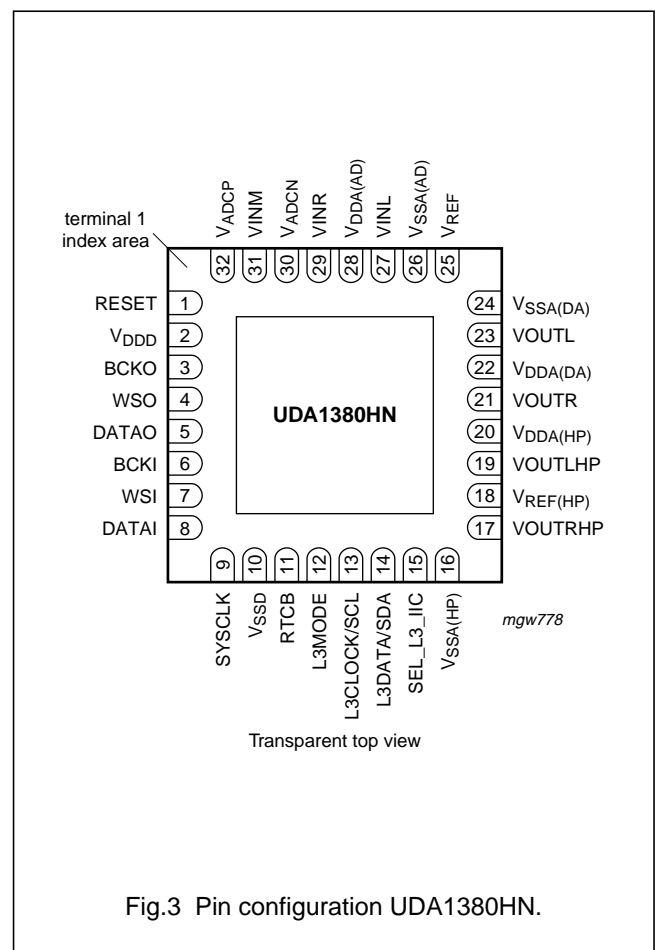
terminal 1 index area

$V_{ADCP}$ 32
VINM 31
$V_{ADCN}$ 30
VINR 29
$V_{DDA(AD)}$ 28
VINL 27
$V_{SSA(AD)}$ 26
$V_{REF}$ 25

RESET 1
$V_{DDD}$ 2
BCKO 3
WSO 4
DATAO 5
BCKI 6
WSI 7
DATAI 8

UDA1380HN

24 $V_{SSA(DA)}$
23 VOUTL
22 $V_{DDA(DA)}$
21 VOUTR
20 $V_{DDA(HP)}$
19 VOUTLHP
18 $V_{REF(HP)}$
17 VOUTRHP

9 SYSCLK
10 $V_{SSD}$
11 RTCB
12 L3MODE
13 L3CLOCK/SCL
14 L3DATA/SDA
15 SEL_L3_IIC
16 $V_{SSA(HP)}$

mgw778

Transparent top view

Fig.3 Pin configuration UDA1380HN.